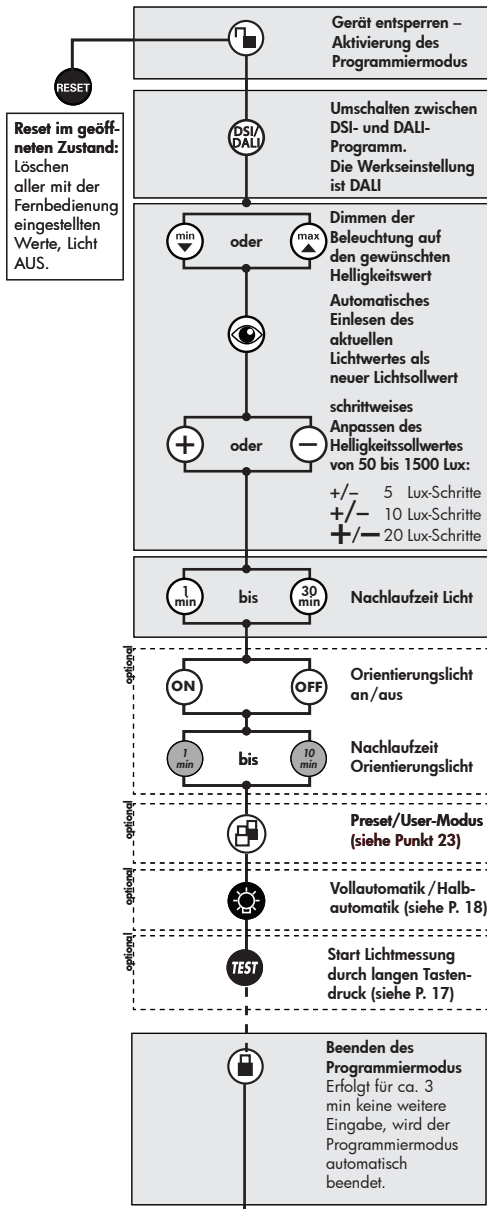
Gerät entsperren – Aktivierung des Programmiermodus

RESET

Reset im geöffneten Zustand: Löschen aller mit der Fernbedienung eingestellten Werte, Licht AUS.

DSI/DALI

Umschalten zwischen DSI- und DALI-Programm. Die Werkseinstellung ist DALI

min oder max

Dimmen der Beleuchtung auf den gewünschten Helligkeitswert

Automatisches Einlesen des aktuellen Lichtwertes als neuer Lichtsollwert

+ oder −

schrittweises Anpassen des Helligkeitssollwertes von 50 bis 1500 Lux:

+/− 5 Lux-Schritte
+/− 10 Lux-Schritte
+/− 20 Lux-Schritte

1 min bis 30 min

Nachlaufzeit Licht

optional

ON OFF

Orientierungslicht an/aus

1 min bis 10 min

Nachlaufzeit Orientierungslicht

optional

Preset/User-Modus (siehe Punkt 23)

optional

Vollautomatik/Halbautomatik (siehe P. 18)

optional

TEST

Start Lichtmessung durch langen Tastendruck (siehe P. 17)

Beenden des Programmiermodus
Erfolgt für ca. 3 min keine weitere Eingabe, wird der Programmiermodus automatisch beendet.